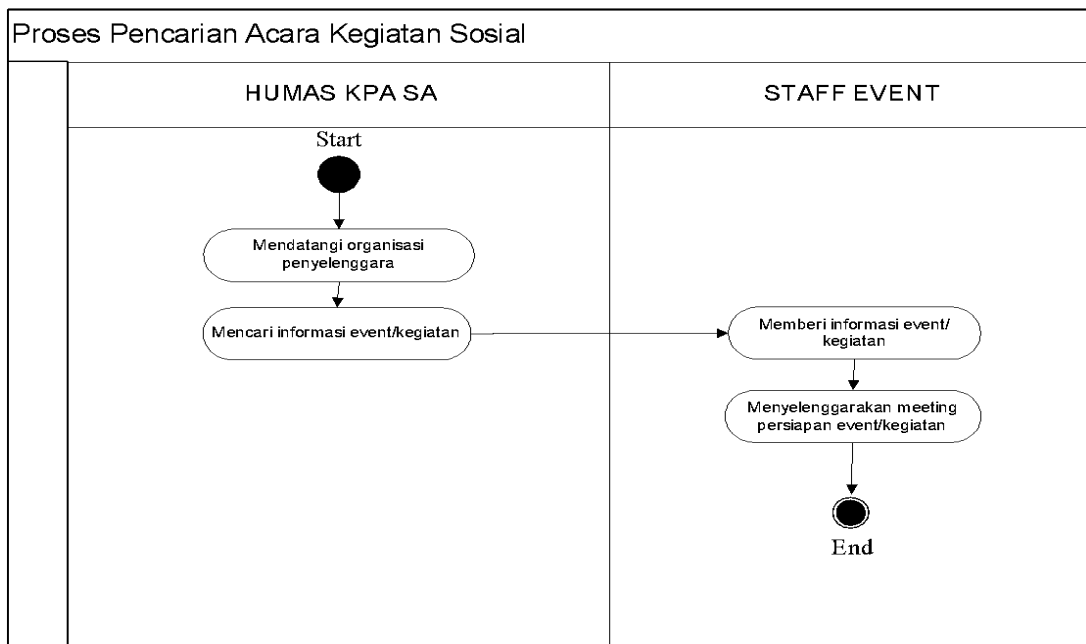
Proses Pencarian Acara Kegiatan Sosial

HUMAS KPA SA

STAFF EVENT

Start

Mendatangi organisasi penyelenggara

Mencari informasi event/kegiatan

Memberi informasi event/ kegiatan

Menyelenggarakan meeting persiapan event/kegiatan

End